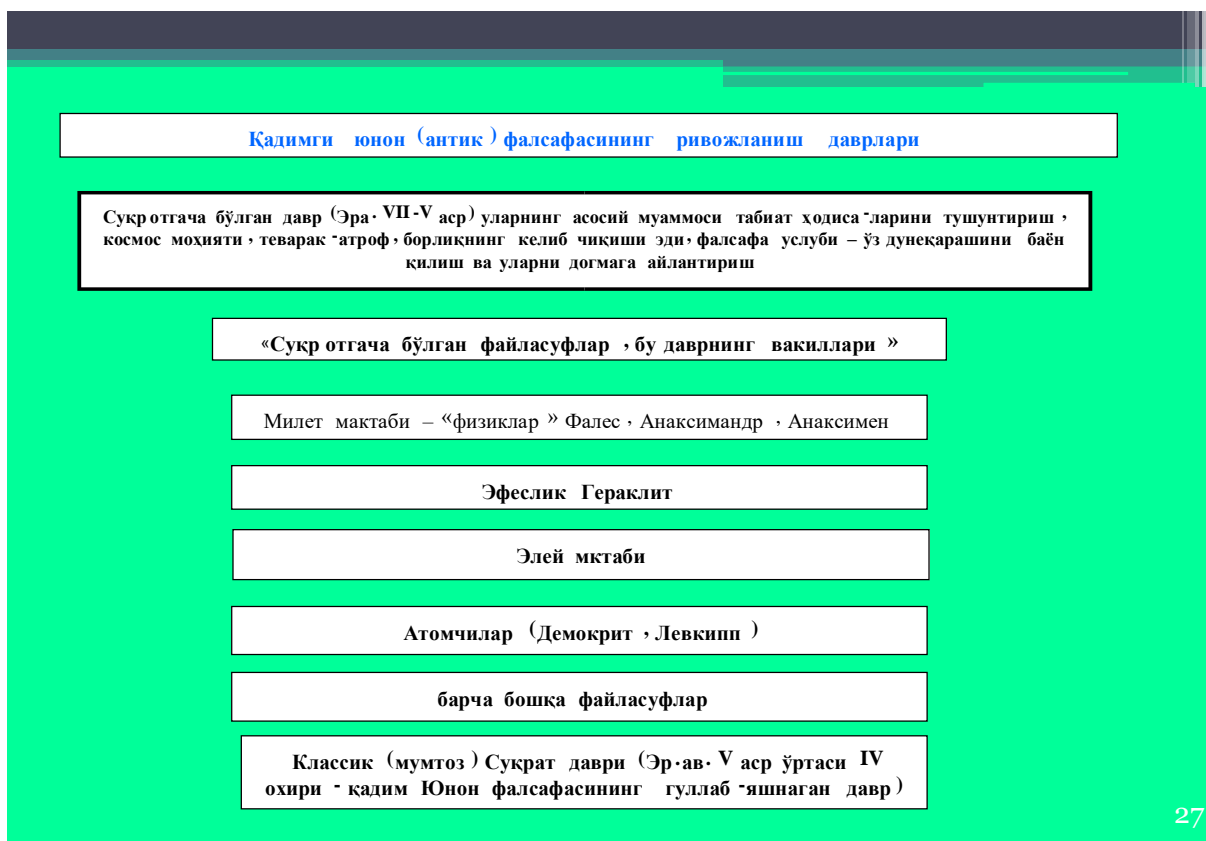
Қадимги юнон (антик) фалсафасининг ривожланиш даврлари

Сукр отгача бўлган давр (Эра. VII-V аср) уларнинг асосий муаммоси табиат ҳодиса-ларини тушунтириш, космос моҳияти, теварак-атроф, борлиқнинг келиб чиқиши эди, фалсафа услуби – ўз дунеқарашини баён қилиш ва уларни догмага айлантириш

«Сукр отгача бўлган файласуфлар, бу даврнинг вакиллари»

Милет мактаби – «физиклар» Фалес, Анаксимандр, Анаксимен

Эфеслик Гераклит

Элей мктаби

Атомчилар (Демокрит, Левкипп)

барча бошқа файласуфлар

Классик (мумтоз) Сукрат даври (Эр.ав. V аср ўртаси IV охири - қадим Юнон фалсафасининг гуллаб-яшнаган давр)

27